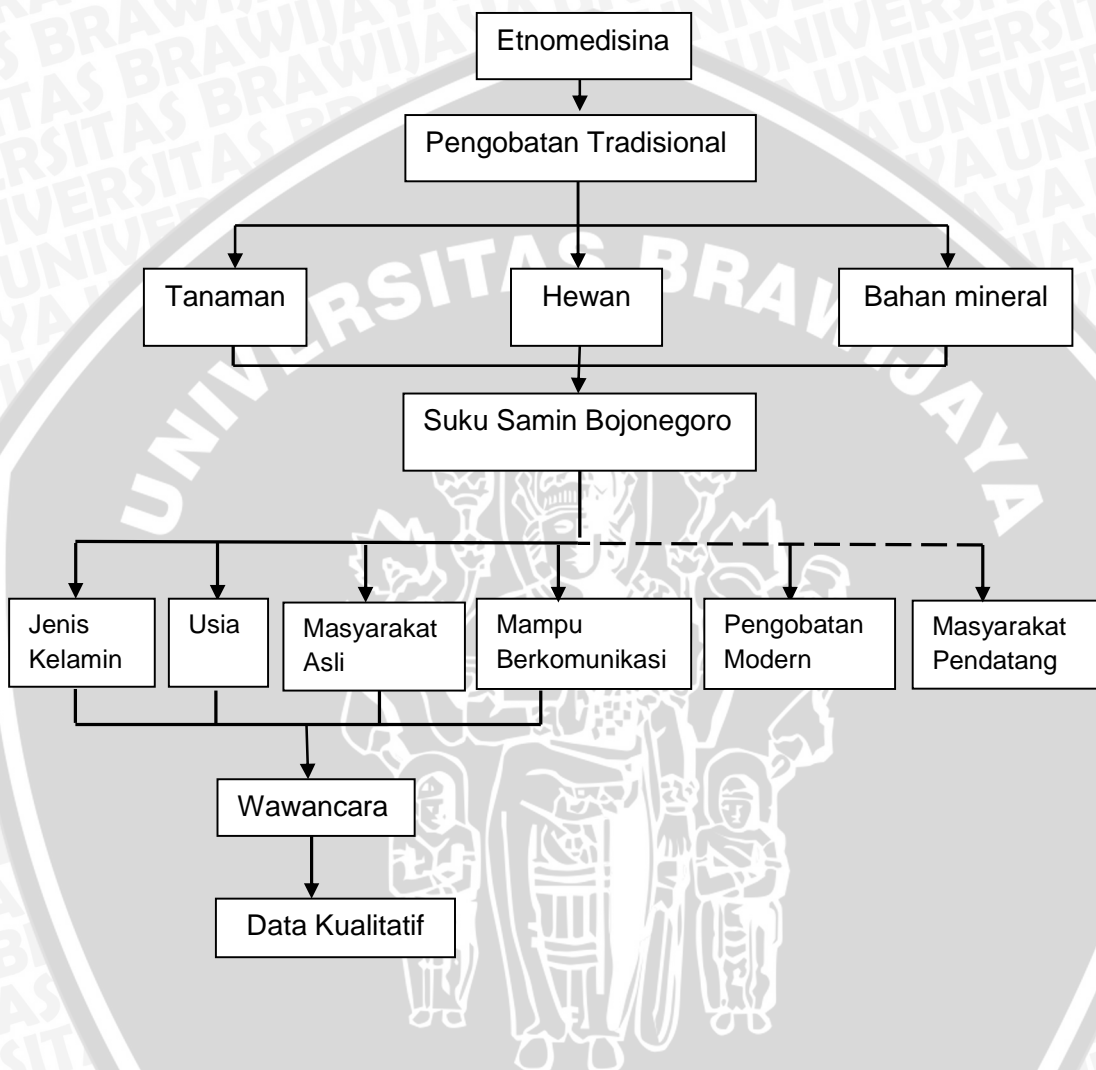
Etnomedisina

Pengobatan Tradisional

Tanaman

Hewan

Bahan mineral

Suku Samin Bojonegoro

Jenis Kelamin

Usia

Masyarakat Asli

Mampu Berkomunikasi

Pengobatan Modern

Masyarakat Pendatang

Wawancara

Data Kualitatif

UNIVERSITAS BRAWIJAYA